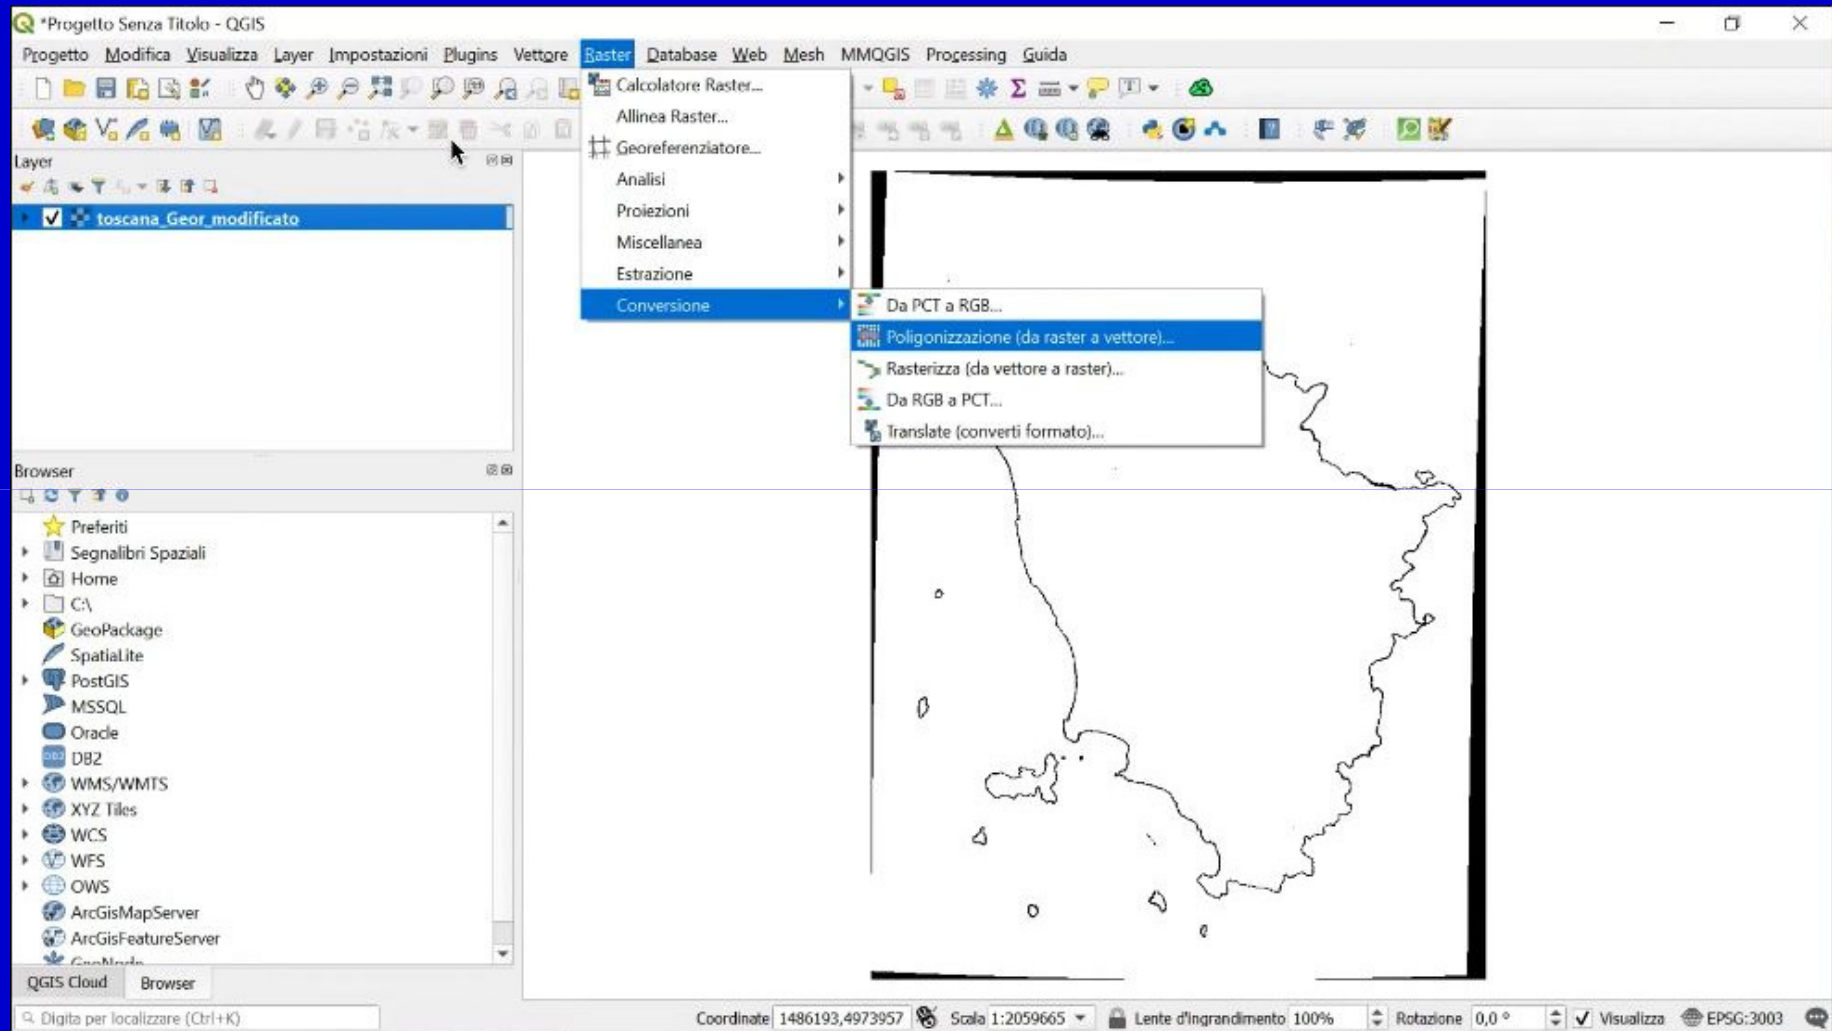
*Progetto Senza Titolo - QGIS

Progetto Modifica Visualizza Layer Impostazioni Plugins Vettore Raster Database Web Mesh MMQGIS Processing Guida

Calcolatore Raster...
Allinea Raster...
Georeferenziatore...
Analisi
Proiezioni
Miscellanea
Estrazione
Conversione

Da PCT a RGB...
Poligonizzazione (da raster a vettore)...
Rasterizza (da vettore a raster)...
Da RGB a PCT...
Translate (converti formato)...

Layer
toscana_Geor_modificato

Browser
Preferiti
Segnalibri Spaziali
Home
C:\
GeoPackage
SpatiaLite
PostGIS
MSSQL
Oracle
DB2
WMS/WMTS
XYZ Tiles
WCS
WFS
OWS
ArcGisMapServer
ArcGisFeatureServer
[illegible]

QGIS Cloud Browser

Digita per localizzare (Ctrl+K)
Coordinate 1486193,4973957 Scala 1:2059665 Lente d'ingrandimento 100% Rotazione 0,0 ° Visualizza EPSG:3003